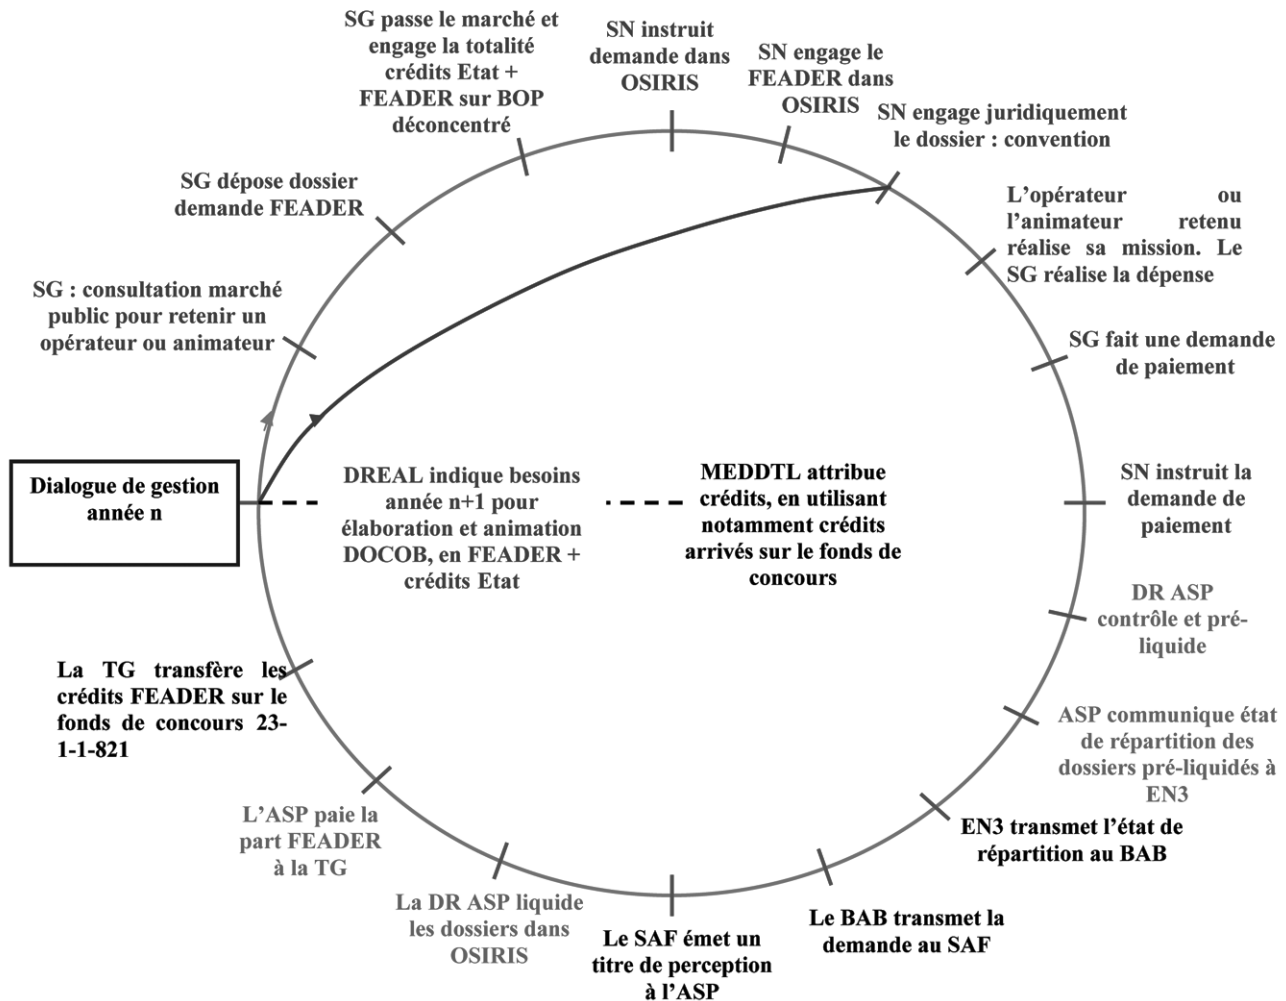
SG passe le marché et engage la totalité crédits Etat + FEADER sur BOP déconcentré

SN instruit demande dans OSIRIS

SN engage le FEADER dans OSIRIS

SN engage juridiquement le dossier : convention

SG dépose dossier demande FEADER

L'opérateur ou l'animateur retenu réalise sa mission. Le SG réalise la dépense

SG : consultation marché public pour retenir un opérateur ou animateur

SG fait une demande de paiement

Dialogue de gestion année n

DREAL indique besoins année n+1 pour élaboration et animation DOCOB, en FEADER + crédits Etat

MEDDTL attribue crédits, en utilisant notamment crédits arrivés sur le fonds de concours

SN instruit la demande de paiement

DR ASP contrôle et pré-liquide

La TG transfère les crédits FEADER sur le fonds de concours 23-1-1-821

ASP communique état de répartition des dossiers pré-liquidés à EN3

L'ASP paie la part FEADER à la TG

EN3 transmet l'état de répartition au BAB

La DR ASP liquide les dossiers dans OSIRIS

Le SAF émet un titre de perception à l'ASP

Le BAB transmet la demande au SAF